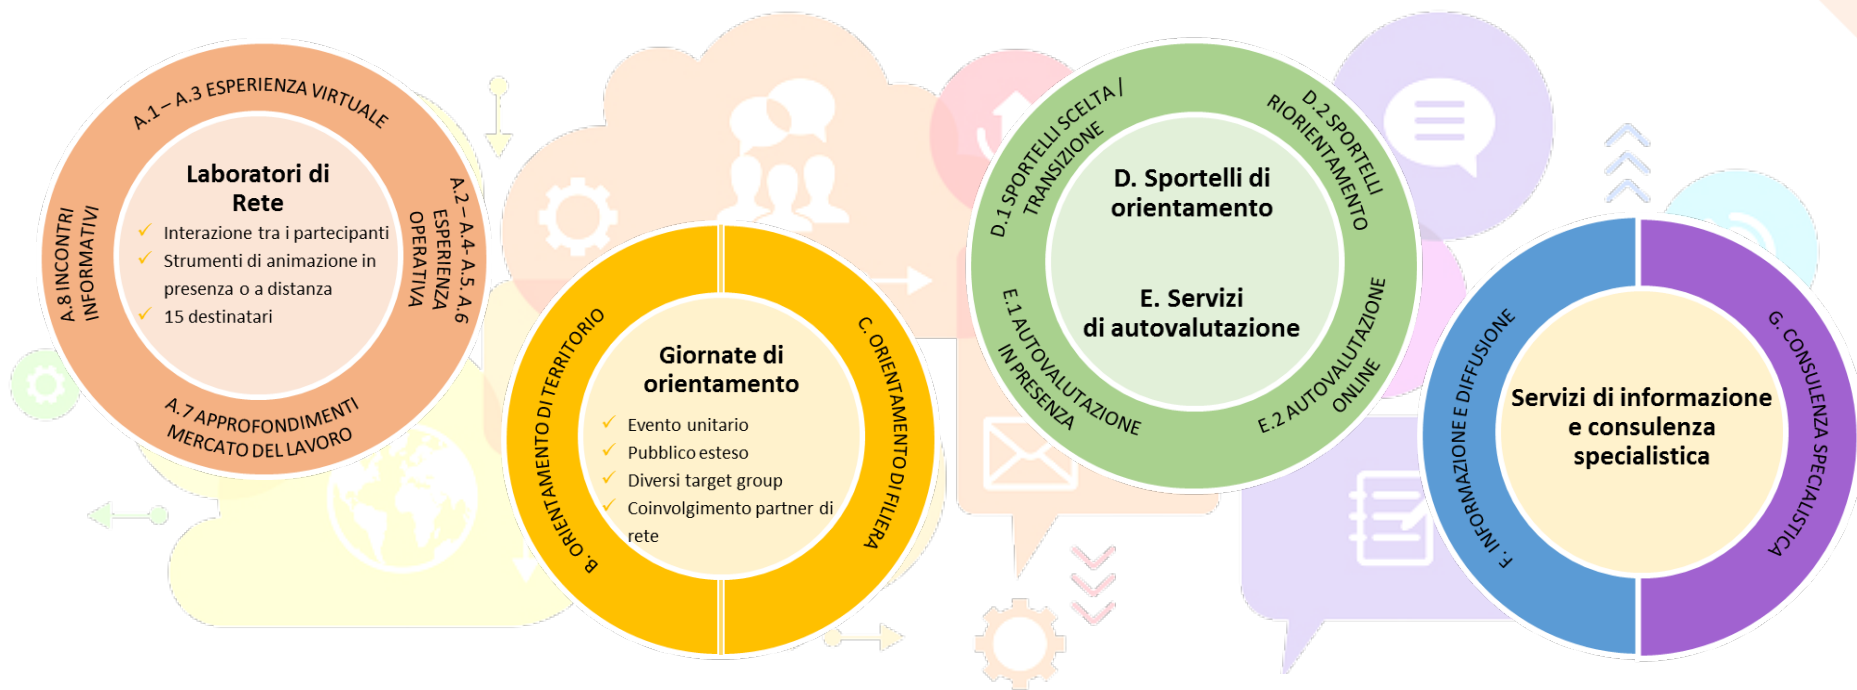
A.1 – A.3 ESPERIENZA VIRTUALE

A.2 – A.4- A.5, A.6 ESPERIENZA OPERATIVA

A.7 APPROFONDIMENTI MERCATO DEL LAVORO

A.8 INCONTRI INFORMATIVI

Laboratori di Rete

✓ Interazione tra i partecipanti
✓ Strumenti di animazione in presenza o a distanza
✓ 15 destinatari

B. ORIENTAMENTO DI TERRITORIO

C. ORIENTAMENTO DI FILIERA

Giornate di orientamento

✓ Evento unitario
✓ Pubblico esteso
✓ Diversi target group
✓ Coinvolgimento partner di rete

D.1 SPORTELLI SCELTA / TRANSIZIONE

D.2 SPORTELLI RIORIENTAMENTO

E.1 AUTOVALUTAZIONE IN PRESENZA

E.2 AUTOVALUTAZIONE ONLINE

D. Sportelli di orientamento

E. Servizi di autovalutazione

F. INFORMAZIONE E DIFFUSIONE

G. CONSULENZA SPECIALISTICA

Servizi di informazione e consulenza specialistica